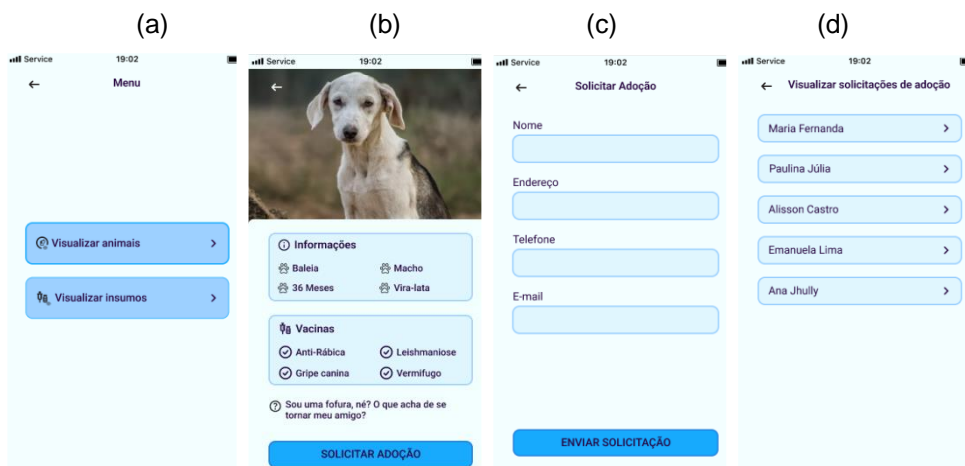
(a)

Service 19:02

←

Menu

Visualizar animais >

Visualizar insumos >

(b)

Service 19:02

←

Informações

Baleia

Macho

36 Meses

Vira-lata

Vacinas

Anti-Rábica

Leishmaniose

Gripe canina

Vermifugo

Sou uma fofura, né? O que acha de se tornar meu amigo?

SOLICITAR ADOÇÃO

(c)

Service 19:02

←

Solicitar Adoção

Nome

Endereço

Telefone

E-mail

ENVIAR SOLICITAÇÃO

(d)

Service 19:02

←

Visualizar solicitações de adoção

Maria Fernanda >

Paulina Júlia >

Alisson Castro >

Emanuela Lima >

Ana Jhully >